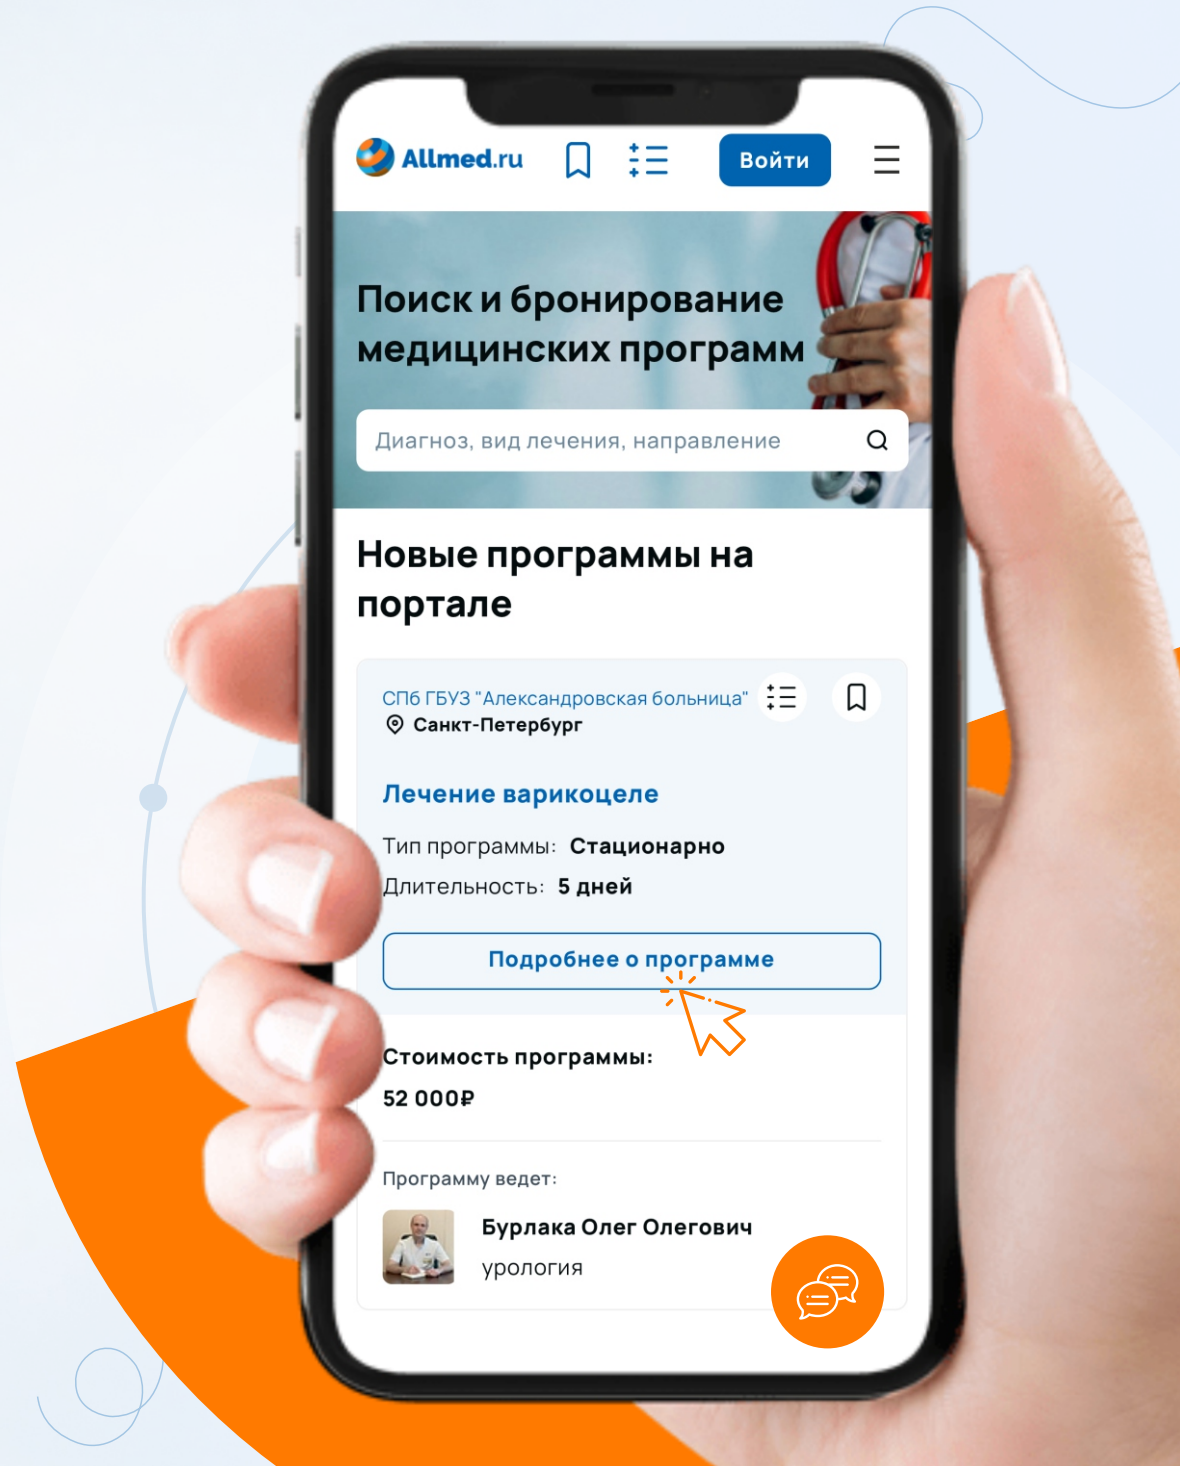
Allmed.ru

Войти

Поиск и бронирование медицинских программ

Диагноз, вид лечения, направление

Новые программы на портале

СПб ГБУЗ "Александровская больница"
Санкт-Петербург

Лечение варикоцеле

Тип программы: Стационарно
Длительность: 5 дней

Подробнее о программе

Стоимость программы:
52 000₽

Программу ведет:

Бурлака Олег Олегович
урология